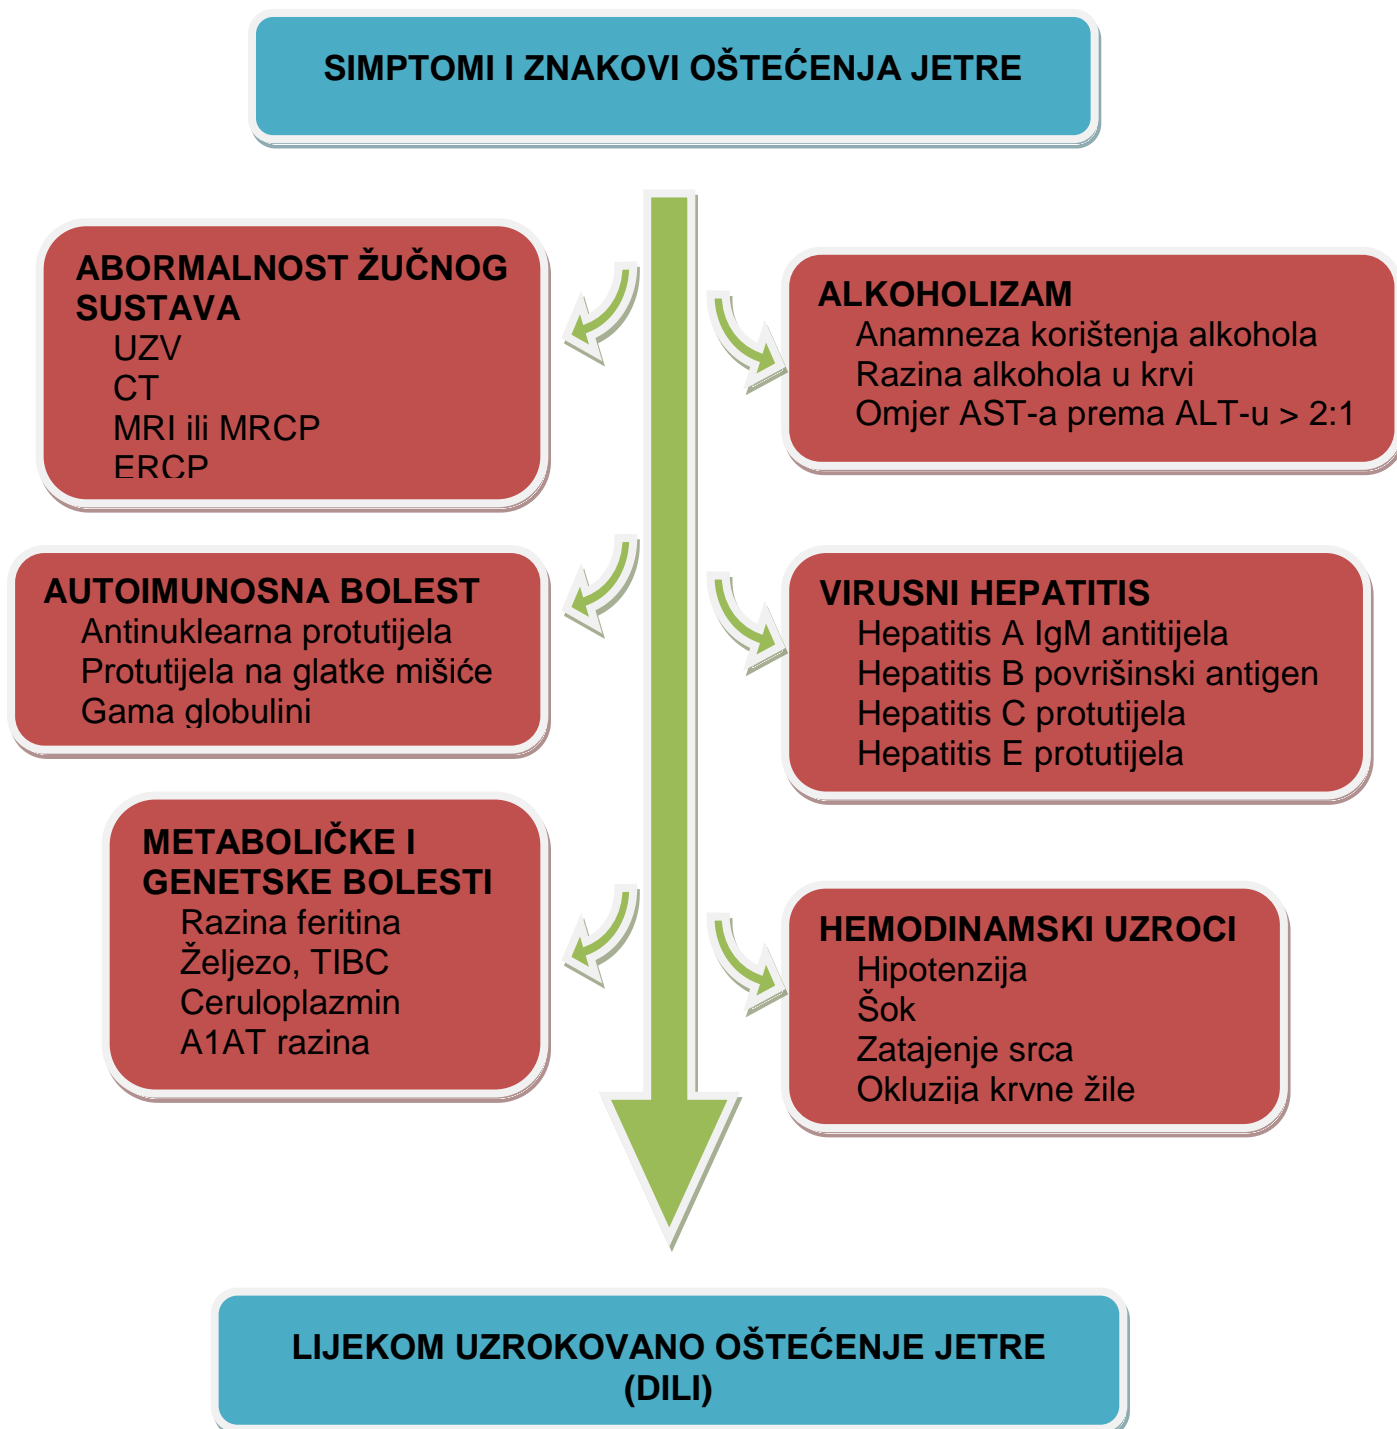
SIMPTOMI I ZNAKOVI OŠTEĆENJA JETRE

ABORMALNOST ŽUČNOG SUSTAVA
UZV
CT
MRI ili MRCP
ERCP

ALKOHOLIZAM
Anamneza korištenja alkohola
Razina alkohola u krvi
Omjer AST-a prema ALT-u > 2:1

AUTOIMUNOSNA BOLEST
Antinuklearna protutijela
Protutijela na glatke mišiće
Gama globulini

VIRUSNI HEPATITIS
Hepatitis A IgM antitijela
Hepatitis B površinski antigen
Hepatitis C protutijela
Hepatitis E protutijela

METABOLIČKE I GENETSKE BOLESTI
Razina feritina
Željezo, TIBC
Ceruloplazmin
A1AT razina

HEMODINAMSKI UZROCI
Hipotenzija
Šok
Zatajenje srca
Okluzija krvne žile

LIJEKOM UZROKOVANO OŠTEĆENJE JETRE (DILI)